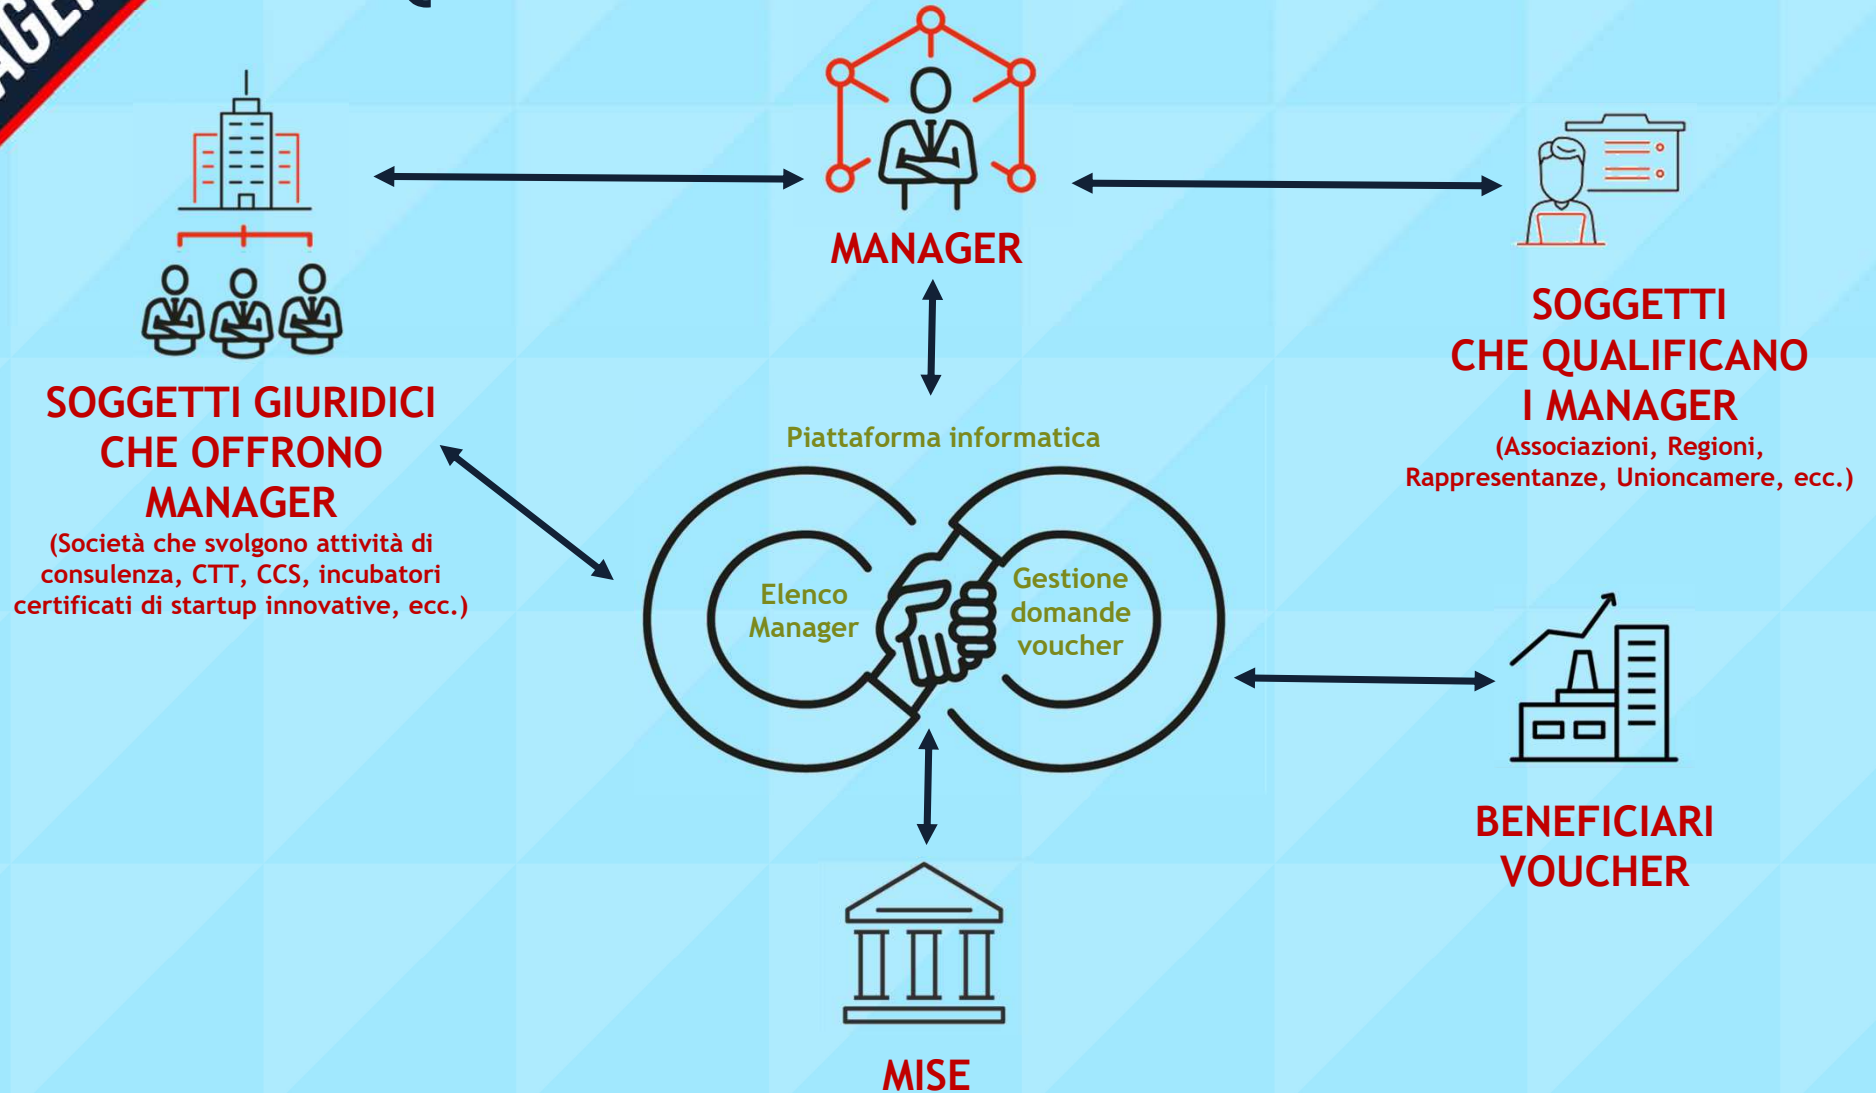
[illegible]

MANAGER

SOGGETTI GIURIDICI CHE OFFRONO MANAGER
(Società che svolgono attività di consulenza, CTT, CCS, incubatori certificati di startup innovative, ecc.)

SOGGETTI CHE QUALIFICANO I MANAGER
(Associazioni, Regioni, Rappresentanze, Unioncamere, ecc.)

Piattaforma informatica

Elenco Manager

Gestione domande voucher

BENEFICIARI VOUCHER

MISE